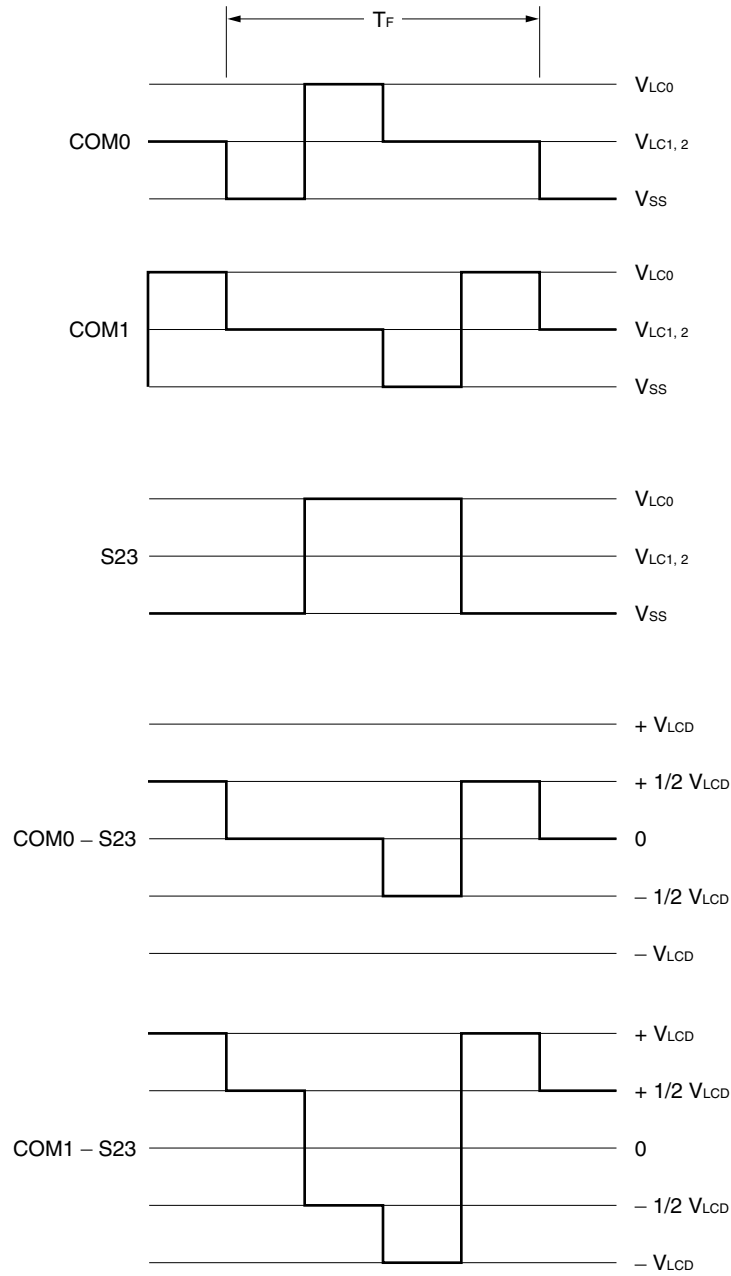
$T_F$

COM0

$V_{LC0}$

$V_{LC1,2}$

$V_{SS}$

COM1

$V_{LC0}$

$V_{LC1,2}$

$V_{SS}$

S23

$V_{LC0}$

$V_{LC1,2}$

$V_{SS}$

COM0 – S23

$+V_{LCD}$

$+1/2\ V_{LCD}$

0

$-1/2\ V_{LCD}$

$-V_{LCD}$

COM1 – S23

$+V_{LCD}$

$+1/2\ V_{LCD}$

0

$-1/2\ V_{LCD}$

$-V_{LCD}$